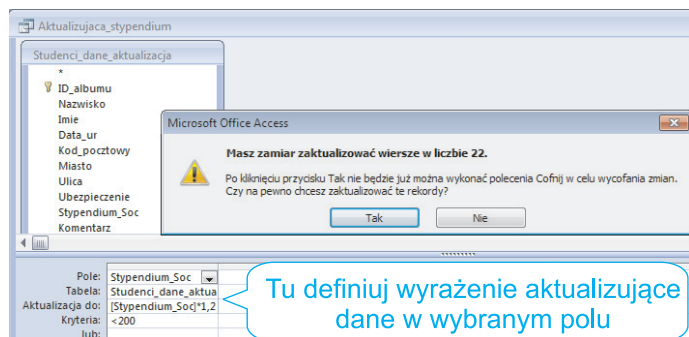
Aktualizujaca_stypendium

Studenci_dane_aktualizacja

*
ID_albumu
Nazwisko
Imie
Data_ur
Kod_pocztowy
Miasto
Ulica
Ubezpieczenie
Stypendium_Soc
Komentarz

Microsoft Office Access

Masz zamiar zaktualizować wiersze w liczbie 22.

Po kliknięciu przycisku Tak nie będzie już można wykonać polecenia Cofnij w celu wycofania zmian. Czy na pewno chcesz zaktualizować te rekordy?

Tak
Nie

Pole: Stypendium_Soc
Tabela: Studenci_dane_aktua
Aktualizacja do: [Stypendium_Soc]*1,2
Kryteria: <200
lub:

Tu definiuj wyrażenie aktualizujące dane w wybranym polu